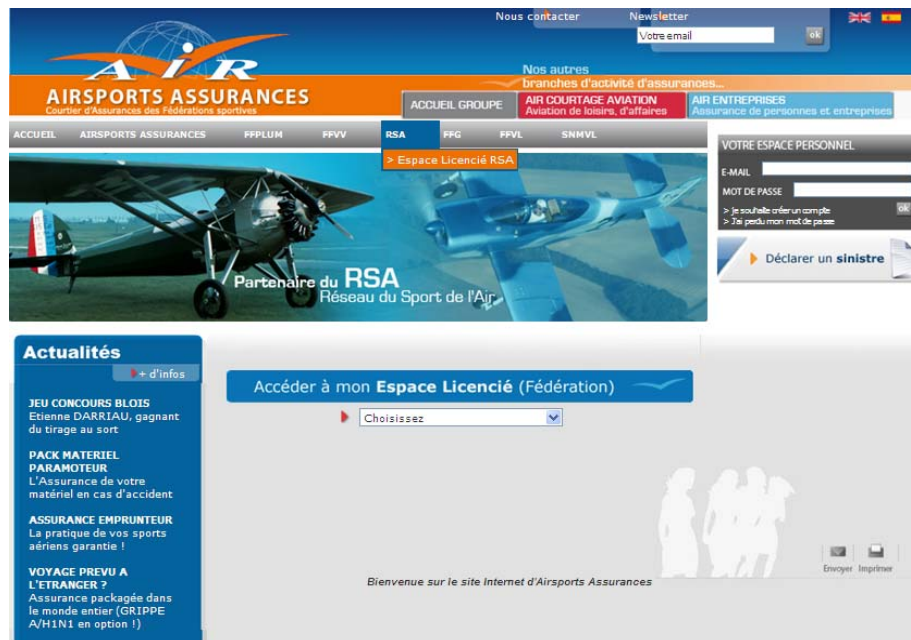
Nous contacter Newsletter

Votre email ok

AIR

AIRSPORTS ASSURANCES

Courtier d'Assurances des Fédérations sportives

Nos autres branches d'activité d'assurances...

ACCUEIL GROUPE

AIR COURTAGE AVIATION
Aviation de loisirs, d'affaires

AIR ENTREPRISES
Assurance de personnes et entreprises

ACCUEIL AIRSPORTS ASSURANCES FFPLUM FFVV RSA FFG FFVL SNMVL

> Espace Licencié RSA

VOTRE ESPACE PERSONNEL

E-MAIL

MOT DE PASSE

ok

> Je souhaite créer un compte
> J'ai perdu mon mot de passe

Déclarer un sinistre

Partenaire du RSA
Réseau du Sport de l'Air

Actualités

+ d'infos

JEU CONCOURS BLOIS
Etienne DARRIAU, gagnant du tirage au sort

PACK MATERIEL PARAMOTEUR
L'Assurance de votre matériel en cas d'accident

ASSURANCE EMPRUNTEUR
La pratique de vos sports aériens garantie !

VOYAGE PREVU A L'ETRANGER ?
Assurance packagée dans le monde entier (GRIPPE A/H1N1 en option !)

Accéder à mon Espace Licencié (Fédération)

Choisissez

Envoyer Imprimer

Bienvenue sur le site Internet d'Airsports Assurances